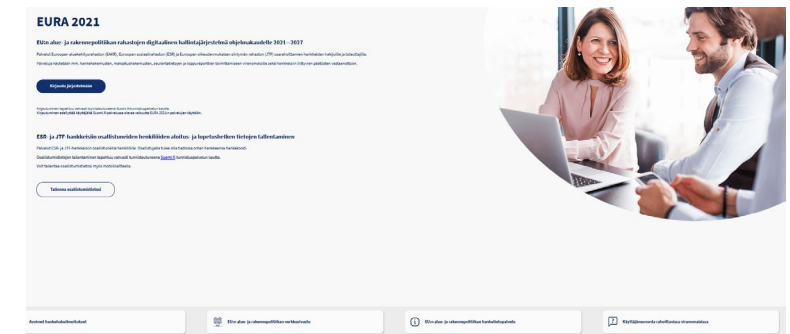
EURA 2021

EU:n alue- ja rakennepolitiikan rahastojen digitaalinen hallintajärjestelmä ohjelmakaudelle 2021 - 2027

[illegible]

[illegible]

Kirjaudu järjestelmään

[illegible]

ESR- ja JTF-hankkeisiin osallistuneiden henkilöiden aloitus- ja lopetustietojen tietojen tallentaminen

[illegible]

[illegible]

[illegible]

Tallenna osallistumistietosi

Avoimet hankehakuilmoitukset

EU:n alue- ja rakennepolitiikan verkkosivusto

EU:n alue- ja rakennepolitiikan hankeliitepalvelu

Käyttäjäneuvonta rahoittajalle ohjeistuksiin